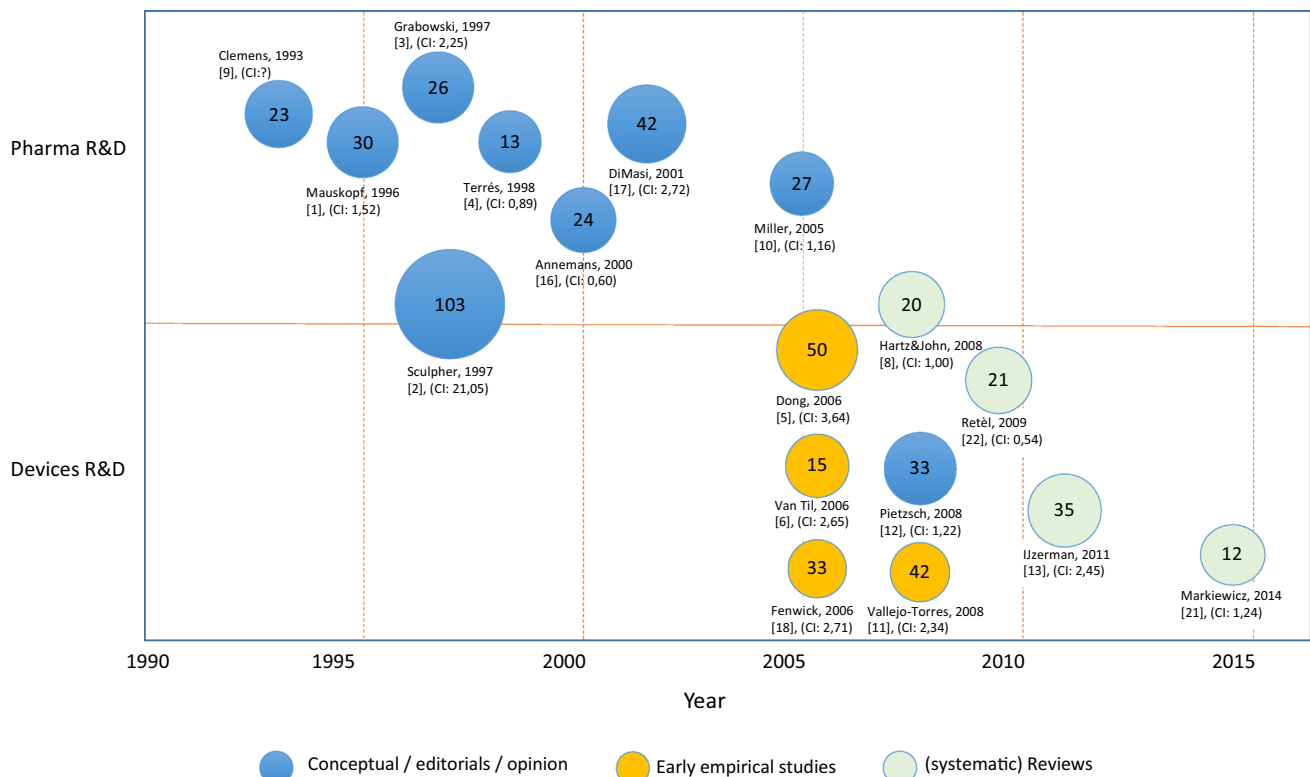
Pharma R&D

Devices R&D

Grabowski, 1997
[3], (CI: 2,25)

Clemens, 1993
[9], (CI:?)

23

26

30

13

42

Mauskopf, 1996
[1], (CI: 1,52)

Terrés, 1998
[4], (CI: 0,89)

DiMasi, 2001
[17], (CI: 2,72)

24

27

Miller, 2005
[10], (CI: 1,16)

Annemans, 2000
[16], (CI: 0,60)

103

Sculpher, 1997
[2], (CI: 21,05)

20

50

Hartz&John, 2008
[8], (CI: 1,00)

21

Dong, 2006
[5], (CI: 3,64)

Retèl, 2009
[22], (CI: 0,54)

15

33

Van Til, 2006
[6], (CI: 2,65)

Pietzsch, 2008
[12], (CI: 1,22)

35

IJzerman, 2011
[13], (CI: 2,45)

12

Markiewicz, 2014
[21], (CI: 1,24)

33

42

Fenwick, 2006
[18], (CI: 2,71)

Vallejo-Torres, 2008
[11], (CI: 2,34)

1990 1995 2000 2005 2010 2015

Year

Conceptual / editorials / opinion

Early empirical studies

(systematic) Reviews